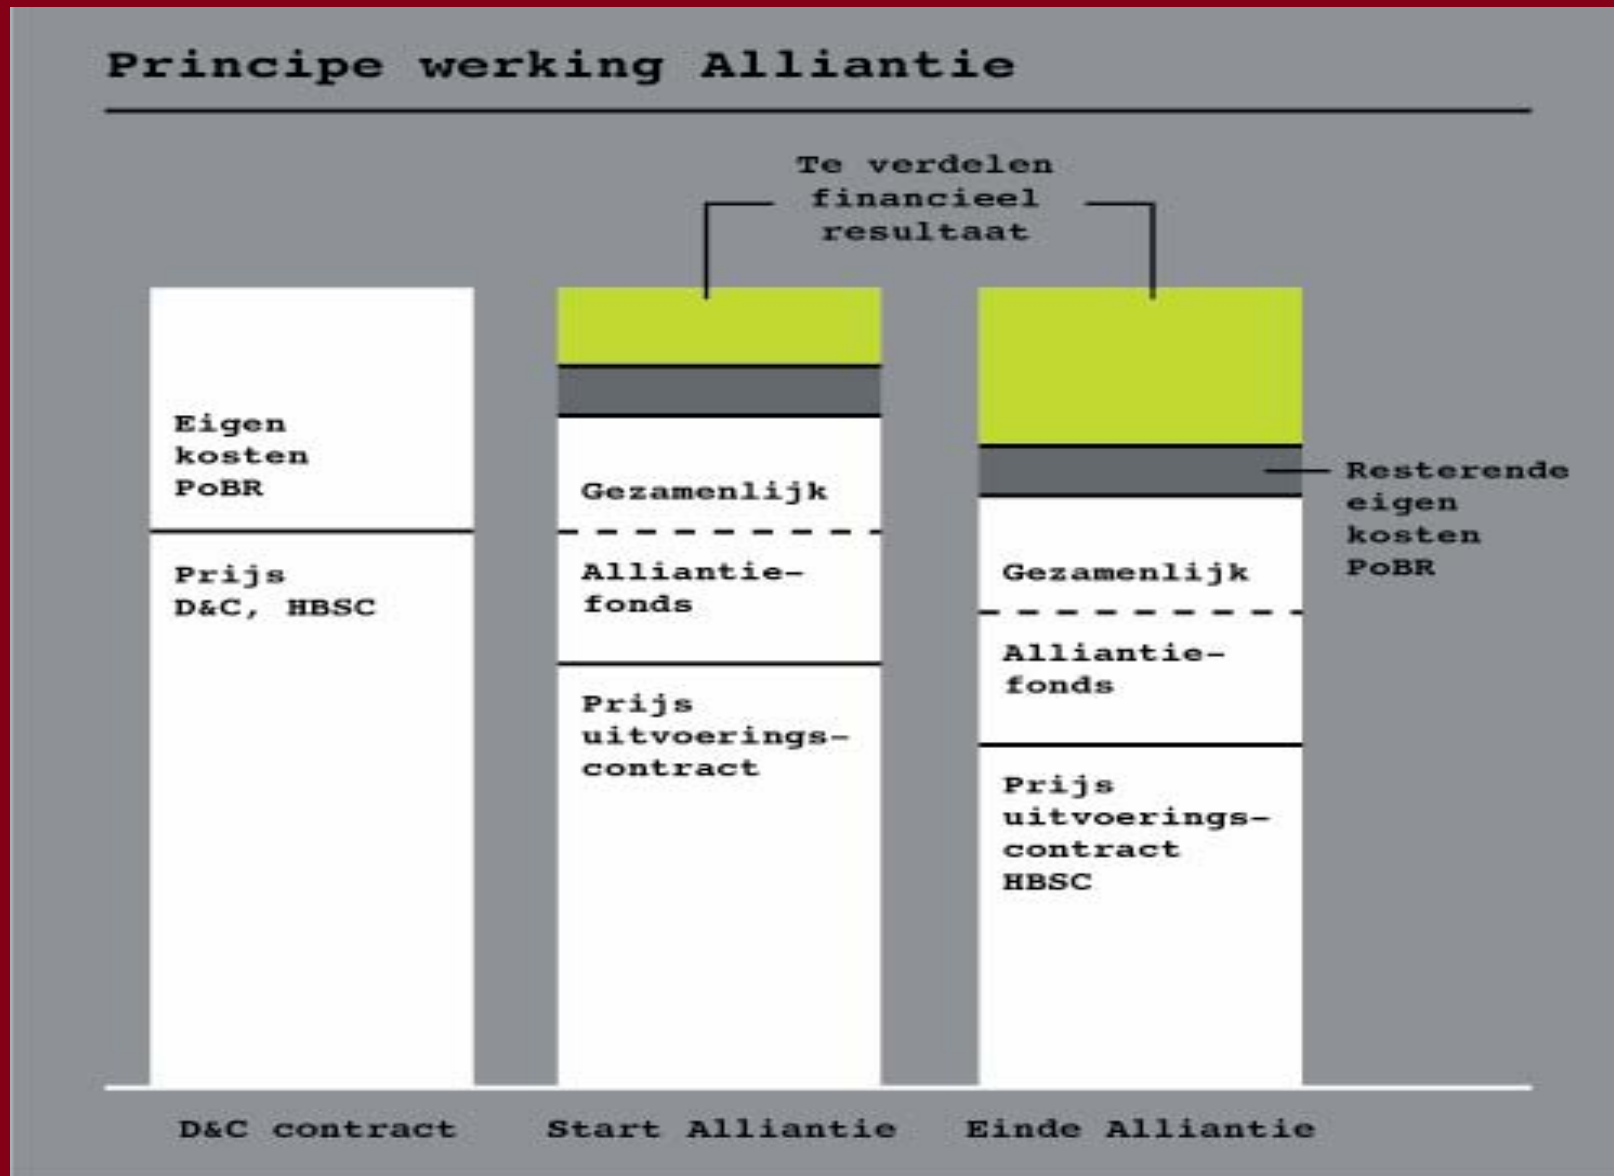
Principe werking Alliantie

Te verdelen financieel resultaat

Eigen kosten PoBR

Prijs D&C, HBSC

Gezamenlijk

Alliantie-fonds

Prijs uitvoerings-contract

Resterende eigen kosten PoBR

Gezamenlijk

Alliantie-fonds

Prijs uitvoerings-contract HBSC

D&C contract

Start Alliantie

Einde Alliantie